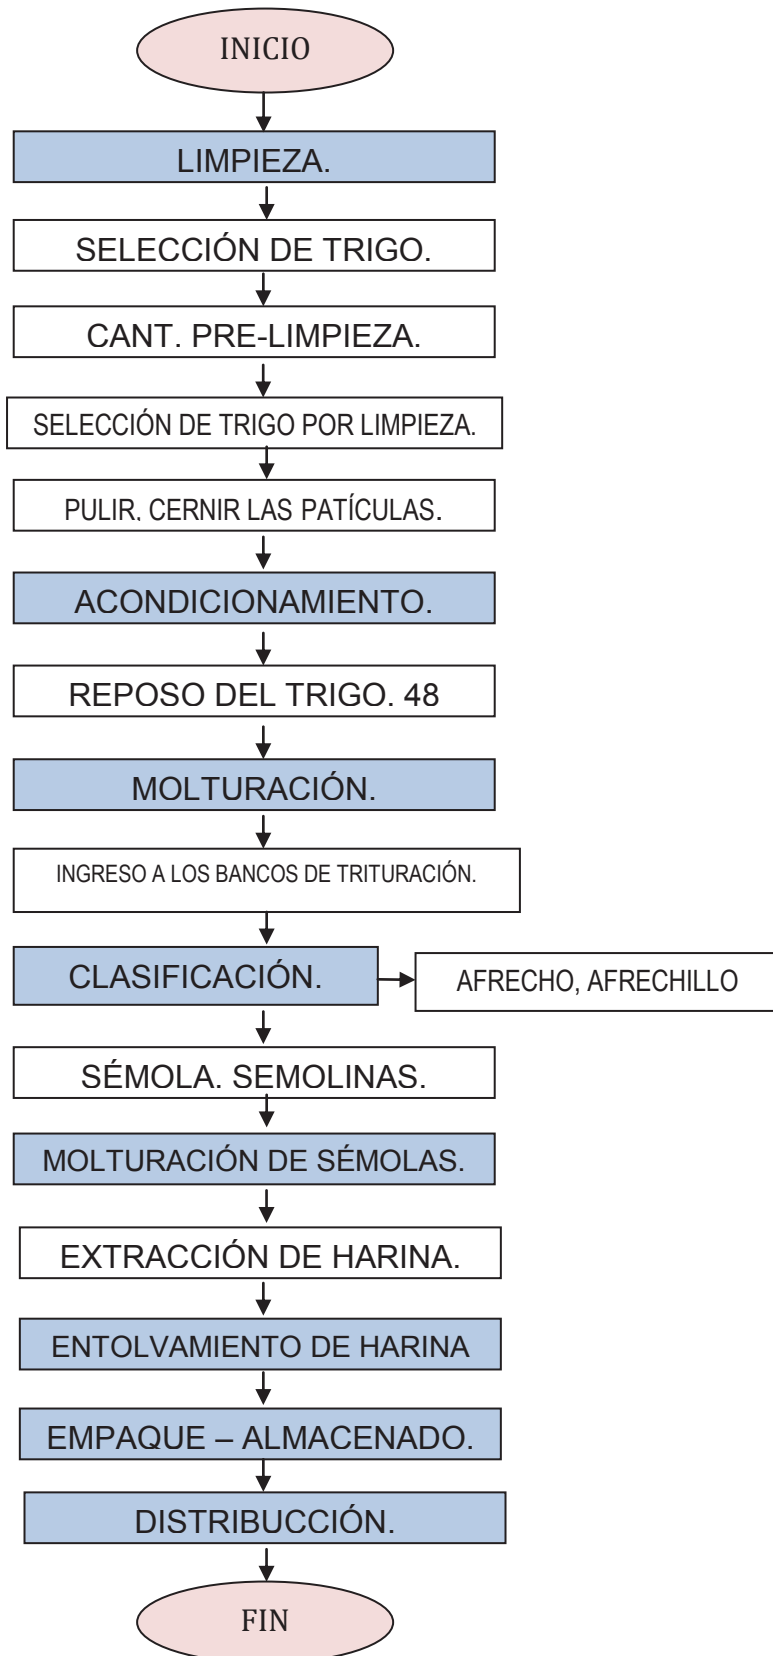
INICIO

LIMPIEZA.

SELECCIÓN DE TRIGO.

CANT. PRE-LIMPIEZA.

SELECCIÓN DE TRIGO POR LIMPIEZA.

PULIR. CERNIR LAS PATÍCULAS.

ACONDICIONAMIENTO.

REPOSO DEL TRIGO. 48

MOLTURACIÓN.

INGRESO A LOS BANCOS DE TRITURACIÓN.

CLASIFICACIÓN.

AFRECHO, AFRECHILLO

SÉMOLA. SEMOLINAS.

MOLTURACIÓN DE SÉMOLAS.

EXTRACCIÓN DE HARINA.

ENTOLVAMIENTO DE HARINA

EMPAQUE – ALMACENADO.

DISTRIBUCCIÓN.

FIN